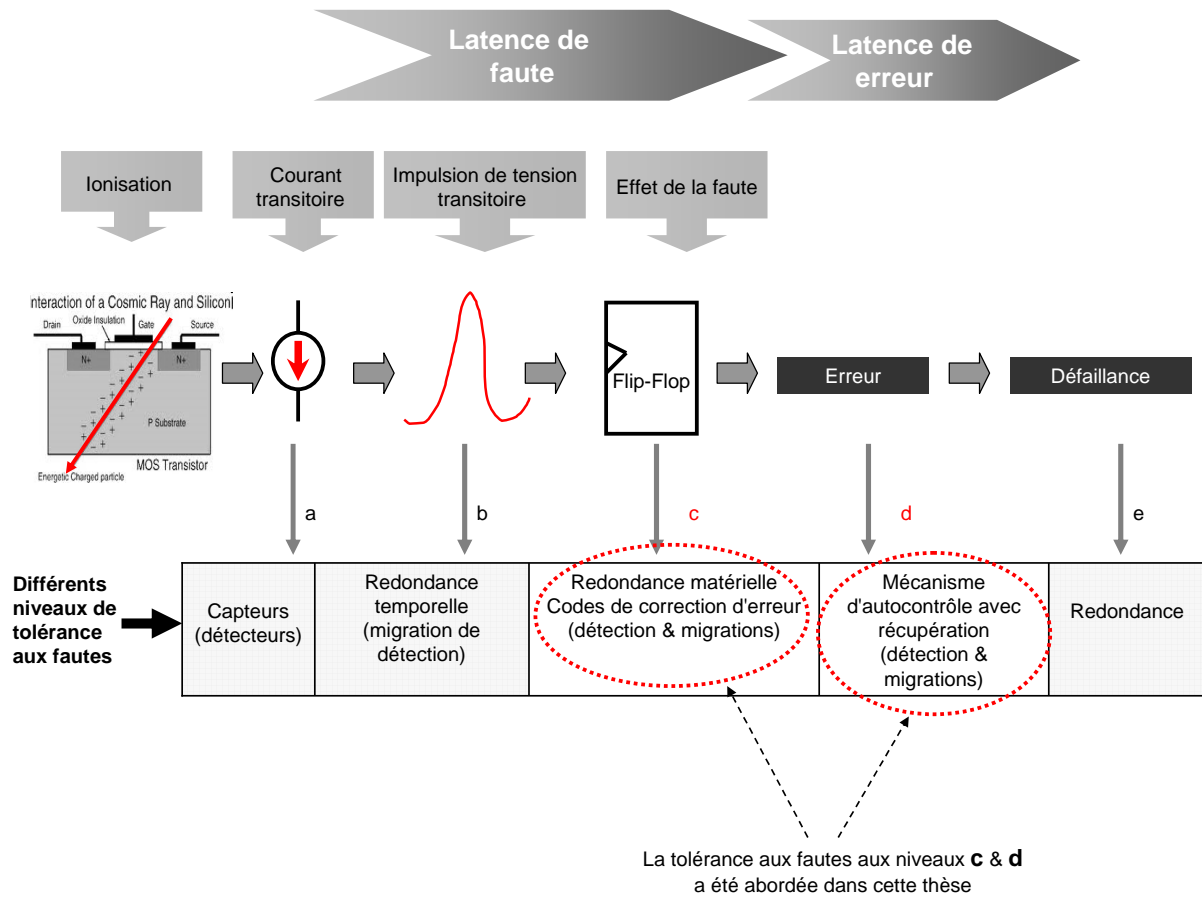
Latence de faute

Latence de erreur

Ionisation

Courant transitoire

Impulsion de tension transitoire

Effet de la faute

nteraction of a Cosmic Ray and Silicon

Drain

Oxide Insulation

Gate

Source

N+

N+

P Substrate

MOS Transistor

Energetic Charged particle

Flip-Flop

Erreur

Défaillance

a

b

c

d

e

Différents niveaux de tolérance aux fautes

| Capteurs (détecteurs) | Redondance temporelle (migration de détection) | Redondance matérielle Codes de correction d'erreur (détection & migrations) | Mécanisme d'autocontrôle avec récupération (détection & migrations) | Redondance |
|---|---|---|---|---|

La tolérance aux fautes aux niveaux **c** & **d** a été abordée dans cette thèse